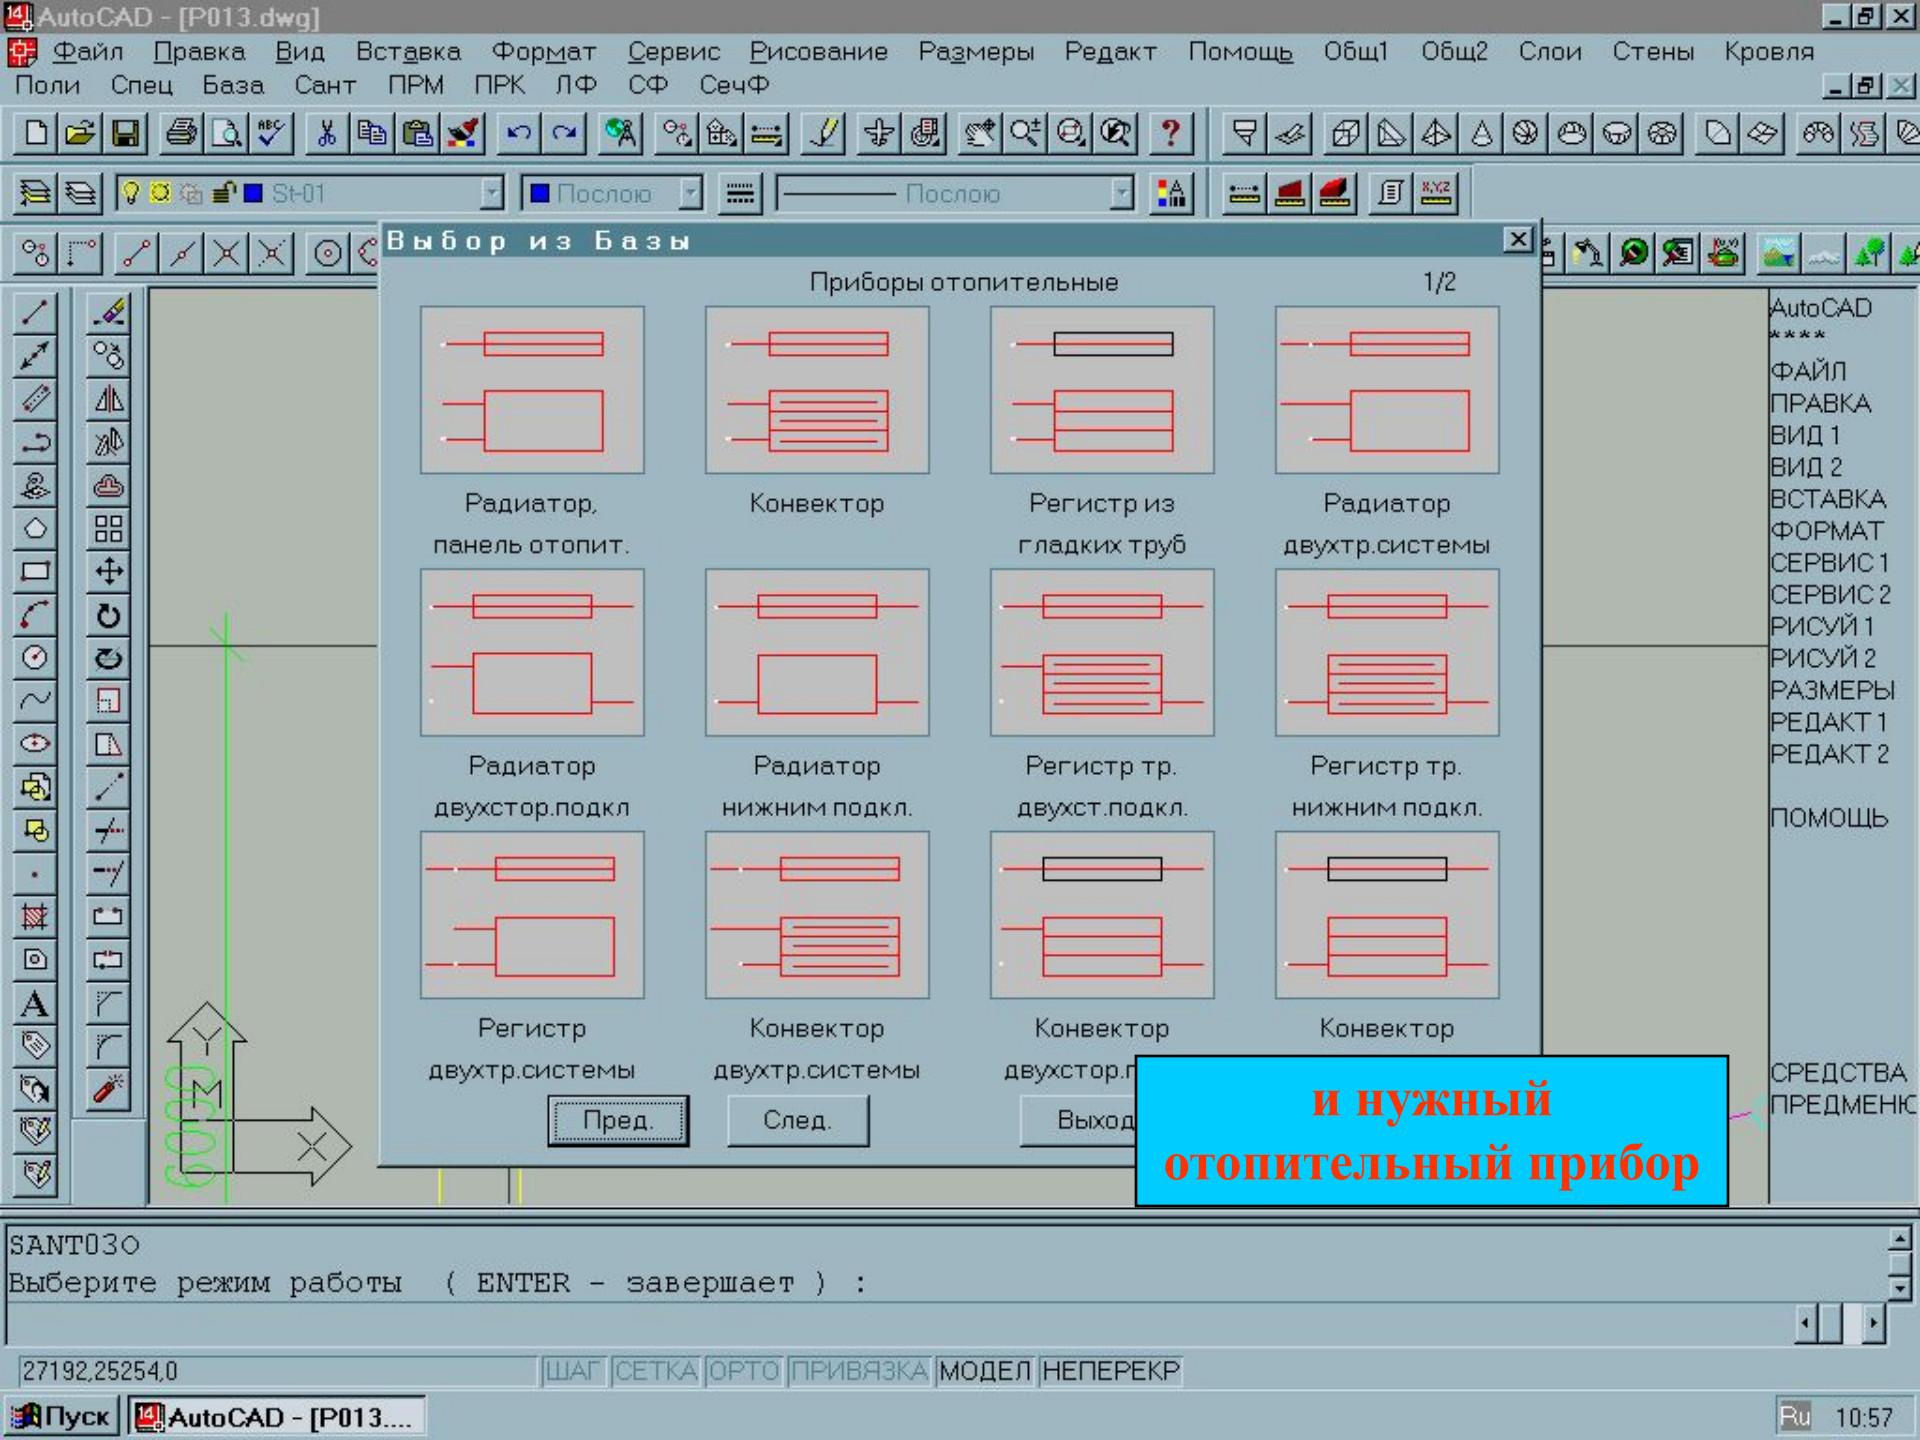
AutoCAD - [P013.dwg]

Файл Правка Вид Вставка Формат Сервис Рисование Размеры Редакт Помощь Общ1 Общ2 Слои Стены Кровля
Поли Спец База Сант ПРМ ПРК ЛФ СФ СечФ

St-01 Послою Послою

Выбор из Базы

Приборы отопительные 1/2

| Радиатор, панель отопит. | Конвектор | Регистр из гладких труб | Радиатор двухтр.системы |
|---|---|---|---|
| Радиатор двухстор.подкл | Радиатор нижним подкл. | Регистр тр. двухст.подкл. | Регистр тр. нижним подкл. |
| Регистр двухтр.системы | Конвектор двухтр.системы | Конвектор двухстор.п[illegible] | Конвектор |

Пред. След. Выход

и нужный отопительный прибор

AutoCAD
****
ФАЙЛ
ПРАВКА
ВИД 1
ВИД 2
ВСТАВКА
ФОРМАТ
СЕРВИС 1
СЕРВИС 2
РИСУЙ 1
РИСУЙ 2
РАЗМЕРЫ
РЕДАКТ 1
РЕДАКТ 2

ПОМОЩЬ

СРЕДСТВА
ПРЕДМЕНЮ

Y
M
X

SANT030
Выберите режим работы ( ENTER - завершает ) :

27192,25254,0 ШАГ СЕТКА ОРТО ПРИВЯЗКА МОДЕЛ НЕПЕРЕКР

Пуск AutoCAD - [P013.... Ru 10:57